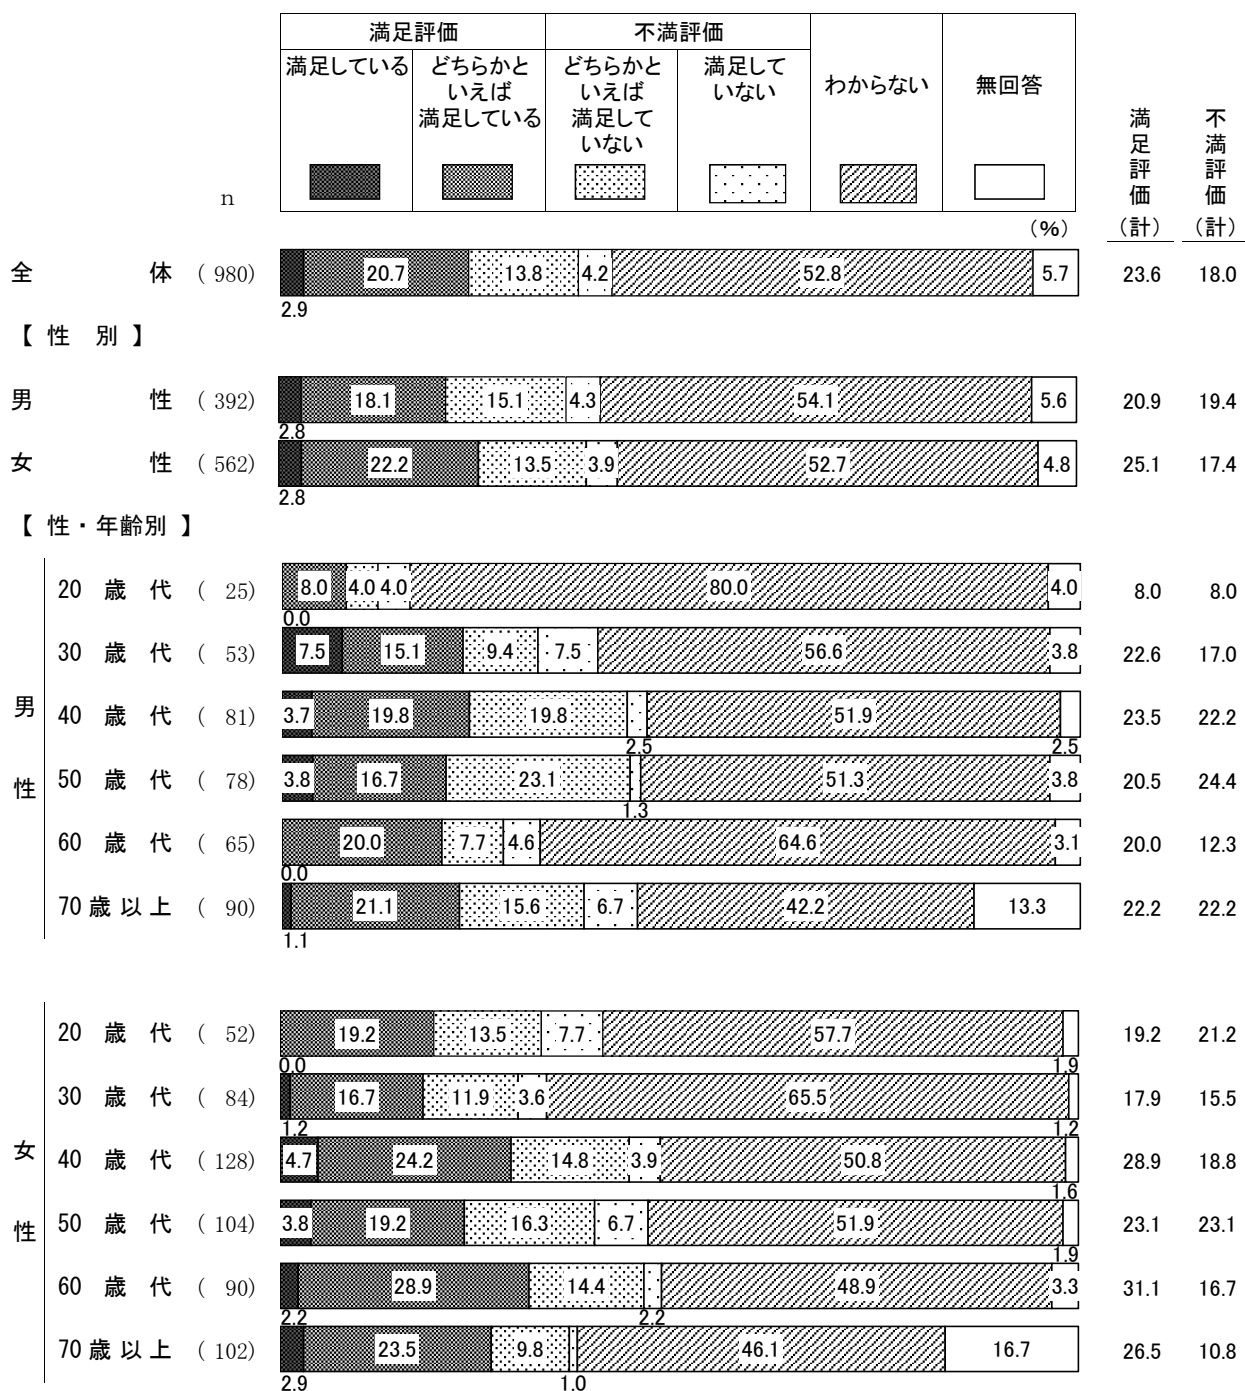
| 満足評価 | | 不満評価 | | | |
|---|---|---|---|---|---|
| 満足している | どちらかといえば満足している | どちらかといえば満足していない | 満足していない | わからない | 無回答 |

n

(%)

満足評価(計)　不満評価(計)

全体 (980) 2.9 | 20.7 | 13.8 | 4.2 | 52.8 | 5.7 — 23.6 18.0

【性別】

男性 (392) 2.8 | 18.1 | 15.1 | 4.3 | 54.1 | 5.6 — 20.9 19.4

女性 (562) 2.8 | 22.2 | 13.5 | 3.9 | 52.7 | 4.8 — 25.1 17.4

【性・年齢別】

男性

20歳代 (25) 0.0 | 8.0 | 4.0 | 4.0 | 80.0 | 4.0 — 8.0 8.0

30歳代 (53) 7.5 | 15.1 | 9.4 | 7.5 | 56.6 | 3.8 — 22.6 17.0

40歳代 (81) 3.7 | 19.8 | 19.8 | 2.5 | 51.9 | 2.5 — 23.5 22.2

50歳代 (78) 3.8 | 16.7 | 23.1 | 1.3 | 51.3 | 3.8 — 20.5 24.4

60歳代 (65) 0.0 | 20.0 | 7.7 | 4.6 | 64.6 | 3.1 — 20.0 12.3

70歳以上 (90) 1.1 | 21.1 | 15.6 | 6.7 | 42.2 | 13.3 — 22.2 22.2

女性

20歳代 (52) 0.0 | 19.2 | 13.5 | 7.7 | 57.7 | 1.9 — 19.2 21.2

30歳代 (84) 1.2 | 16.7 | 11.9 | 3.6 | 65.5 | 1.2 — 17.9 15.5

40歳代 (128) 4.7 | 24.2 | 14.8 | 3.9 | 50.8 | 1.6 — 28.9 18.8

50歳代 (104) 3.8 | 19.2 | 16.3 | 6.7 | 51.9 | 1.9 — 23.1 23.1

60歳代 (90) 2.2 | 28.9 | 14.4 | 2.2 | 48.9 | 3.3 — 31.1 16.7

70歳以上 (102) 2.9 | 23.5 | 9.8 | 1.0 | 46.1 | 16.7 — 26.5 10.8